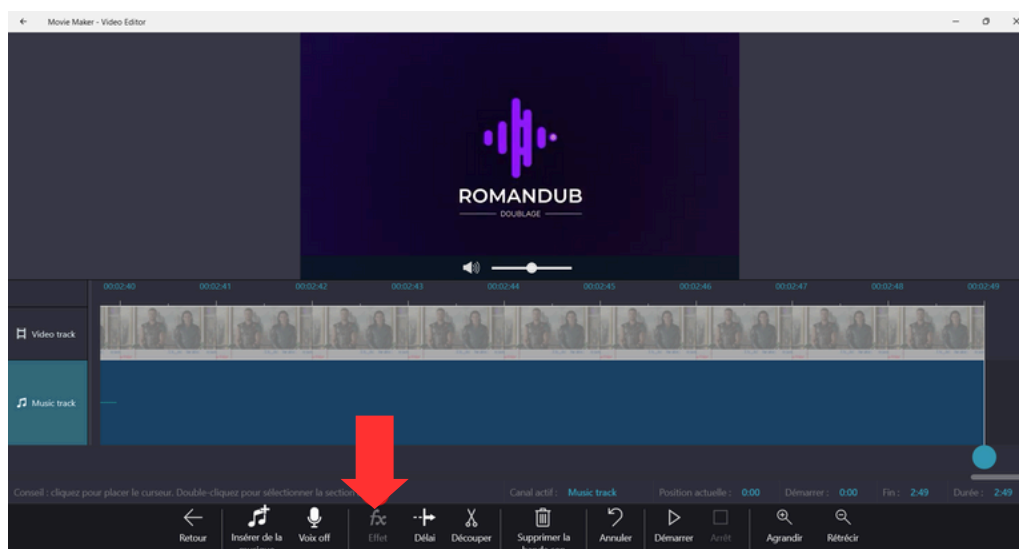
Movie Maker - Video Editor

ROMANDUB
DOUBLAGE

00:02:40 00:02:41 00:02:42 00:02:43 00:02:44 00:02:45 00:02:46 00:02:47 00:02:48 00:02:49

Video track

Music track

Conseil : cliquez pour placer le curseur. Double-cliquez pour sélectionner la section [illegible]

Canal actif : Music track
Position actuelle : 0:00
Démarrer : 0:00
Fin : 2:49
Durée : 2:49

Retour
Insérer de la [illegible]
Voix off
Effet
Délai
Découper
Supprimer la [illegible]
Annuler
Démarrer
Arrêt
Agrandir
Rétrécir